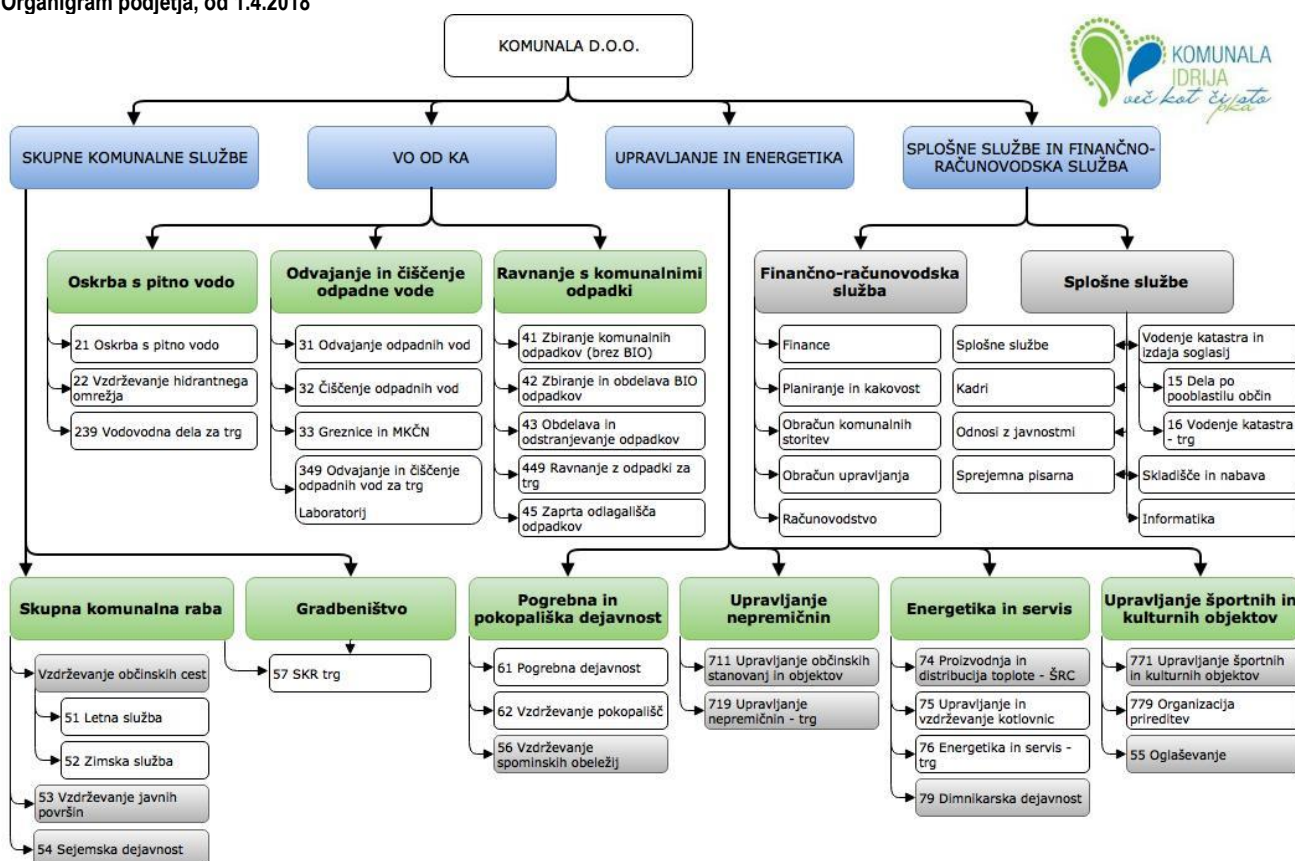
Organigram podjetja, od 1.4.2018

KOMUNALA D.O.O.

KOMUNALA IDRIJA več kot čisto

SKUPNE KOMUNALNE SLUŽBE

VO OD KA

UPRAVLJANJE IN ENERGETIKA

SPLOŠNE SLUŽBE IN FINANČNO-RAČUNOVODSKA SLUŽBA

Oskrba s pitno vodo

21 Oskrba s pitno vodo

22 Vzdrževanje hidrantnega omrežja

239 Vodovodna dela za trg

Odvajanje in čiščenje odpadne vode

31 Odvajanje odpadnih vod

32 Čiščenje odpadnih vod

33 Greznice in MKČN

349 Odvajanje in čiščenje odpadnih vod za trg

Laboratorij

Ravnanje s komunalnimi odpadki

41 Zbiranje komunalnih odpadkov (brez BIO)

42 Zbiranje in obdelava BIO odpadkov

43 Obdelava in odstranjevanje odpadkov

449 Ravnanje z odpadki za trg

45 Zaprta odlagališča odpadkov

Finančno-računovodska služba

Finance

Planiranje in kakovost

Obračun komunalnih storitev

Obračun upravljanja

Računovodstvo

Splošne službe

Splošne službe

Kadri

Odnosi z javnostmi

Sprejemna pisarna

Vodenje katastra in izdaja soglasij

15 Dela po pooblastilu občin

16 Vodenje katastra - trg

Skladišče in nabava

Informatika

Skupna komunalna raba

Vzdrževanje občinskih cest

51 Letna služba

52 Zimska služba

53 Vzdrževanje javnih površin

54 Sejemska dejavnost

Gradbeništvo

57 SKR trg

Pogrebna in pokopališka dejavnost

61 Pogrebna dejavnost

62 Vzdrževanje pokopališč

56 Vzdrževanje spominskih obeležij

Upravljanje nepremičnin

711 Upravljanje občinskih stanovanj in objektov

719 Upravljanje nepremičnin - trg

Energetika in servis

74 Proizvodnja in distribucija toplote - ŠRC

75 Upravljanje in vzdrževanje kotlovnic

76 Energetika in servis - trg

79 Dimnikarska dejavnost

Upravljanje športnih in kulturnih objektov

771 Upravljanje športnih in kulturnih objektov

779 Organizacija prireditev

55 Oglaševanje